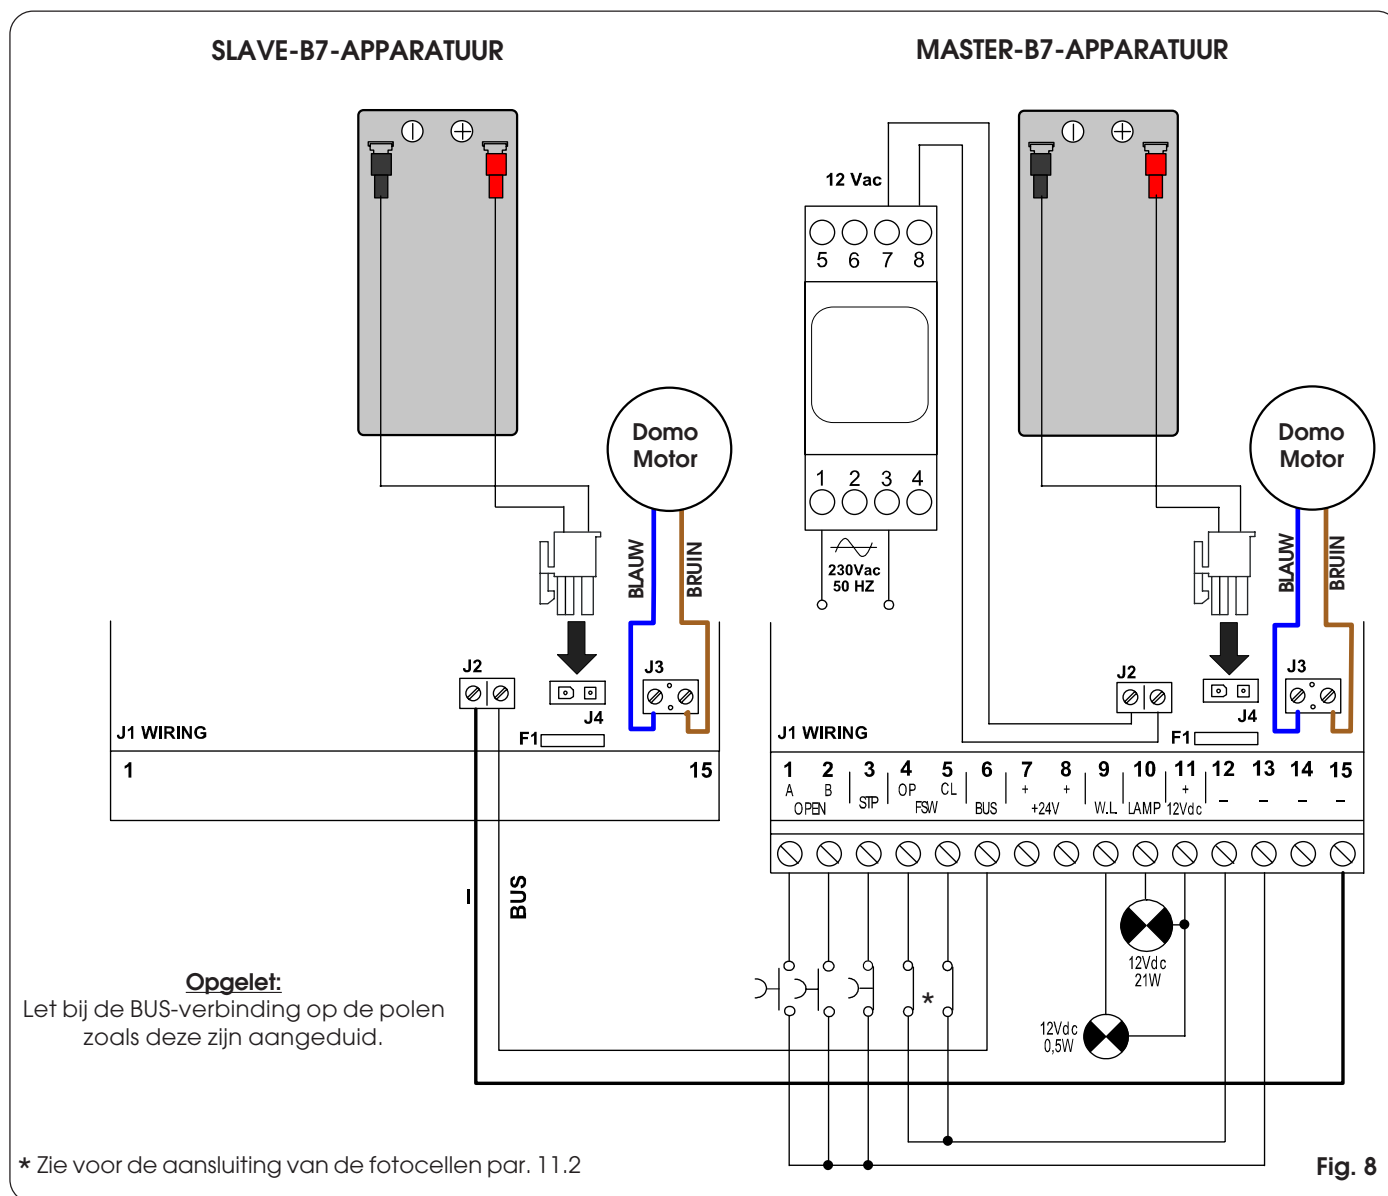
SLAVE-B7-APPARATUUR

MASTER-B7-APPARATUUR

12 Vac

5 6 7 8

1 2 3 4

230Vac 50 HZ

Domo Motor

Domo Motor

BLAUW BRUIN

BLAUW BRUIN

J2

J3

J4

F1

J1 WIRING

1

15

J2

J3

J4

F1

J1 WIRING

| 1 | 2 | 3 | 4 | 5 | 6 | 7 | 8 | 9 | 10 | 11 | 12 | 13 | 14 | 15 |
|---|---|---|---|---|---|---|---|---|---|---|---|---|---|---|
| A | B | STP | OP | CL | BUS | + | + | W.L | LAMP | + | – | – | – | – |
| OPEN | | | FSW | | | +24V | | | | 12Vdc | | | | |

I

BUS

12Vdc 21W

12Vdc 0,5W

*

Opgelet:
Let bij de BUS-verbinding op de polen zoals deze zijn aangeduid.

* Zie voor de aansluiting van de fotocellen par. 11.2

Fig. 8